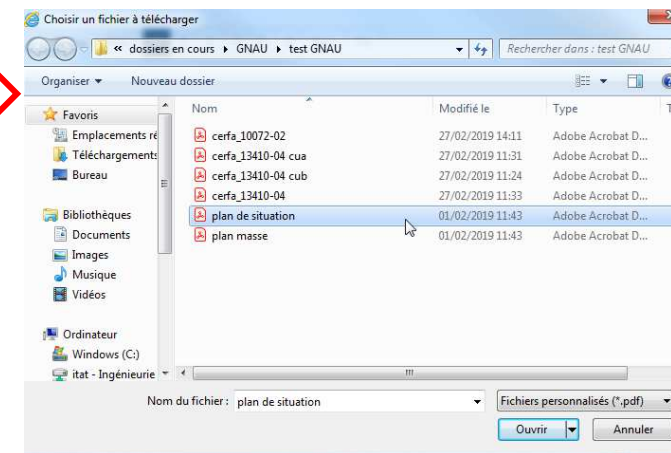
Choisir un fichier à télécharger

« dossiers en cours ▸ GNAU ▸ test GNAU

Rechercher dans : test GNAU

Organiser ▾ Nouveau dossier

Favoris
Emplacements ré
Téléchargements
Bureau

Bibliothèques
Documents
Images
Musique
Vidéos

Ordinateur
Windows (C:)
itat - Ingénieurie

| Nom | Modifié le | Type |
|---|---|---|
| cerfa_10072-02 | 27/02/2019 14:11 | Adobe Acrobat D... |
| cerfa_13410-04 cua | 27/02/2019 11:31 | Adobe Acrobat D... |
| cerfa_13410-04 cub | 27/02/2019 11:24 | Adobe Acrobat D... |
| cerfa_13410-04 | 27/02/2019 11:33 | Adobe Acrobat D... |
| plan de situation | 01/02/2019 11:43 | Adobe Acrobat D... |
| plan masse | 01/02/2019 11:43 | Adobe Acrobat D... |

Nom du fichier : plan de situation

Fichiers personnalisés (*.pdf)

Ouvrir

Annuler